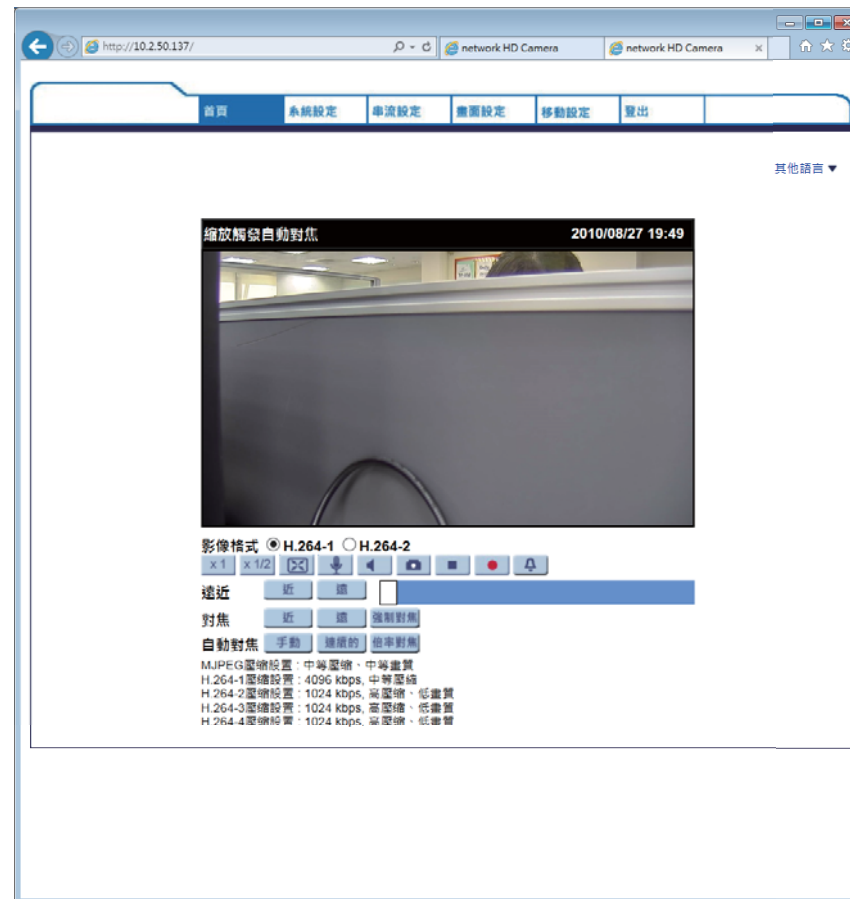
http://10.2.50.137/
network HD Camera
network HD Camera

首頁
系統設定
串流設定
畫面設定
移動設定
登出

其他語言 ▼

縮放觸發自動對焦
2010/08/27 19:49

影像格式 ◉ H.264-1 ○ H.264-2
x 1
x 1/2

遠近
近
遠

對焦
近
遠
強制對焦

自動對焦
手動
連續的
倍率對焦

MJPEG壓縮設置：中等壓縮、中等畫質
H.264-1壓縮設置：4096 kbps, 中等壓縮
H.264-2壓縮設置：1024 kbps, 高壓縮、低畫質
H.264-3壓縮設置：1024 kbps, 高壓縮、低畫質
H.264-4壓縮設置：1024 kbps, 高壓縮、低畫質